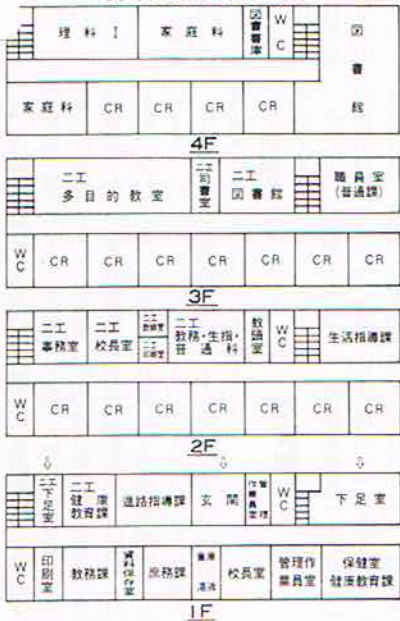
理 科 Ⅰ
家 庭 科
図書書庫
W C
図
書
館
家 庭 科
CR
CR
CR
CR
4F

二工
多 目 的 教 室
二工司書室
二工
図 書 館
職 員 室
(普通課)
W C
CR
CR
CR
CR
CR
CR
CR
3F

二工
事務室
二工
校長室
二工教務課
二工生指課
二工
教務・生指・普 通 科
数
W C
生活指導課
W C
CR
CR
CR
CR
CR
CR
CR
2F

二工下足室
二工
健 康
教育課
進路指導課
玄 関
作業員室
W C
下 足 室
W C
印刷室
教務課
資料保管室
庶務課
重庫
湯沸
校長室
管理作業員室
保健室
健康教育課
1F